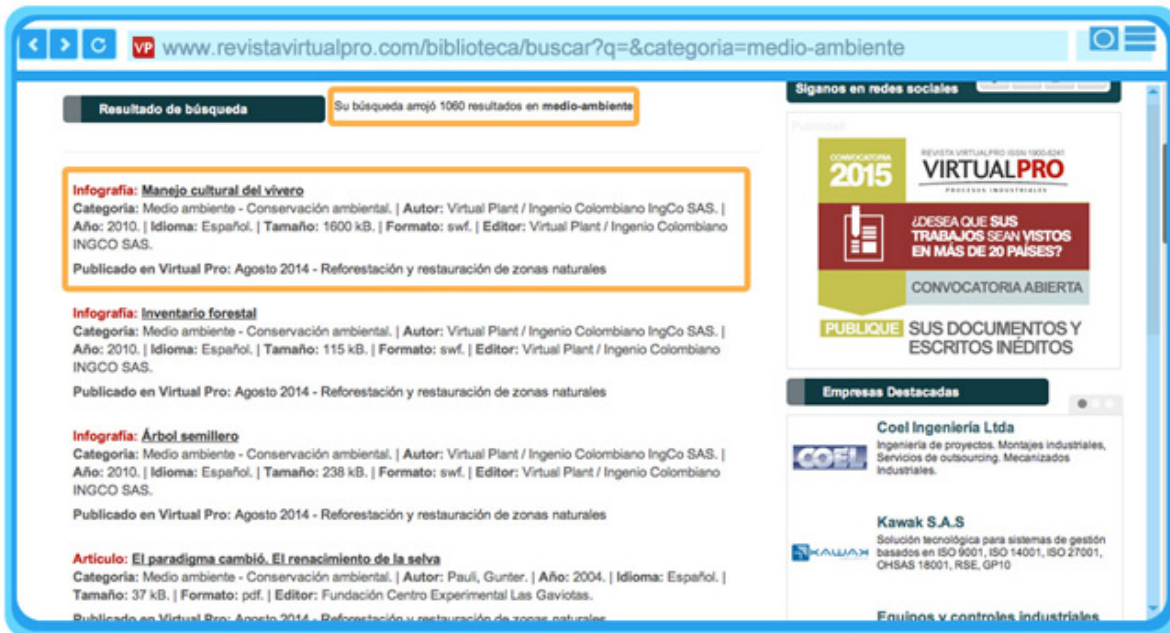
VP www.revistavirtualpro.com/biblioteca/buscar?q=&categoria=medio-ambiente

Resultado de búsqueda

Su búsqueda arrojó 1060 resultados en **medio-ambiente**

**Infografía:** Manejo cultural del vivero
**Categoría:** Medio ambiente - Conservación ambiental. | **Autor:** Virtual Plant / Ingenio Colombiano IngCo SAS. | **Año:** 2010. | **Idioma:** Español. | **Tamaño:** 1600 kB. | **Formato:** swf. | **Editor:** Virtual Plant / Ingenio Colombiano INGCO SAS.
**Publicado en Virtual Pro:** Agosto 2014 - Reforestación y restauración de zonas naturales

**Infografía:** Inventario forestal
**Categoría:** Medio ambiente - Conservación ambiental. | **Autor:** Virtual Plant / Ingenio Colombiano IngCo SAS. | **Año:** 2010. | **Idioma:** Español. | **Tamaño:** 115 kB. | **Formato:** swf. | **Editor:** Virtual Plant / Ingenio Colombiano INGCO SAS.
**Publicado en Virtual Pro:** Agosto 2014 - Reforestación y restauración de zonas naturales

**Infografía:** Árbol semillero
**Categoría:** Medio ambiente - Conservación ambiental. | **Autor:** Virtual Plant / Ingenio Colombiano IngCo SAS. | **Año:** 2010. | **Idioma:** Español. | **Tamaño:** 238 kB. | **Formato:** swf. | **Editor:** Virtual Plant / Ingenio Colombiano INGCO SAS.
**Publicado en Virtual Pro:** Agosto 2014 - Reforestación y restauración de zonas naturales

**Artículo:** El paradigma cambió. El renacimiento de la selva
**Categoría:** Medio ambiente - Conservación ambiental. | **Autor:** Pauli, Gunter. | **Año:** 2004. | **Idioma:** Español. | **Tamaño:** 37 kB. | **Formato:** pdf. | **Editor:** Fundación Centro Experimental Las Gaviotas.
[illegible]

Síganos en redes sociales

Publicidad

CONVOCATORIA 2015
REVISTA VIRTUALPRO ISSN 1900-6241
VIRTUALPRO
PROCESOS INDUSTRIALES
¿DESEA QUE SUS TRABAJOS SEAN VISTOS EN MÁS DE 20 PAÍSES?
CONVOCATORIA ABIERTA
PUBLIQUE SUS DOCUMENTOS Y ESCRITOS INÉDITOS

Empresas Destacadas

COEL
Coel Ingeniería Ltda
Ingeniería de proyectos. Montajes industriales, Servicios de outsourcing. Mecanizados industriales.

KAWAK
Kawak S.A.S
Solución tecnológica para sistemas de gestión basados en ISO 9001, ISO 14001, ISO 27001, OHSAS 18001, RSE, GP10

Equipos y controles industriales